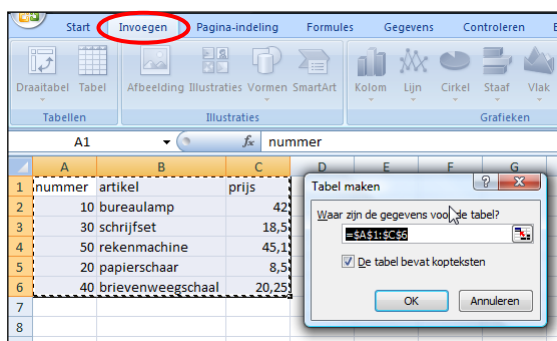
Start Invoegen Pagina-indeling Formules Gegevens Controleren

Draaitabel Tabel
Tabellen

Afbeelding Illustraties Vormen SmartArt
Illustraties

Kolom Lijn Cirkel Staaf Vlak
Grafieken

A1 $f_x$ nummer

| | A | B | C | D | E | F | G |
|---|---|---|---|---|---|---|---|
| 1 | nummer | artikel | prijs | | | | |
| 2 | 10 | bureaulamp | 42 | | | | |
| 3 | 30 | schrijfset | 18,5 | | | | |
| 4 | 50 | rekenmachine | 45,1 | | | | |
| 5 | 20 | papierschaar | 8,5 | | | | |
| 6 | 40 | brievenweegschaal | 20,25 | | | | |
| 7 | | | | | | | |
| 8 | | | | | | | |

Tabel maken ? X
Waar zijn de gegevens voor de tabel?
=$A$1:$C$6
De tabel bevat kopteksten
OK Annuleren